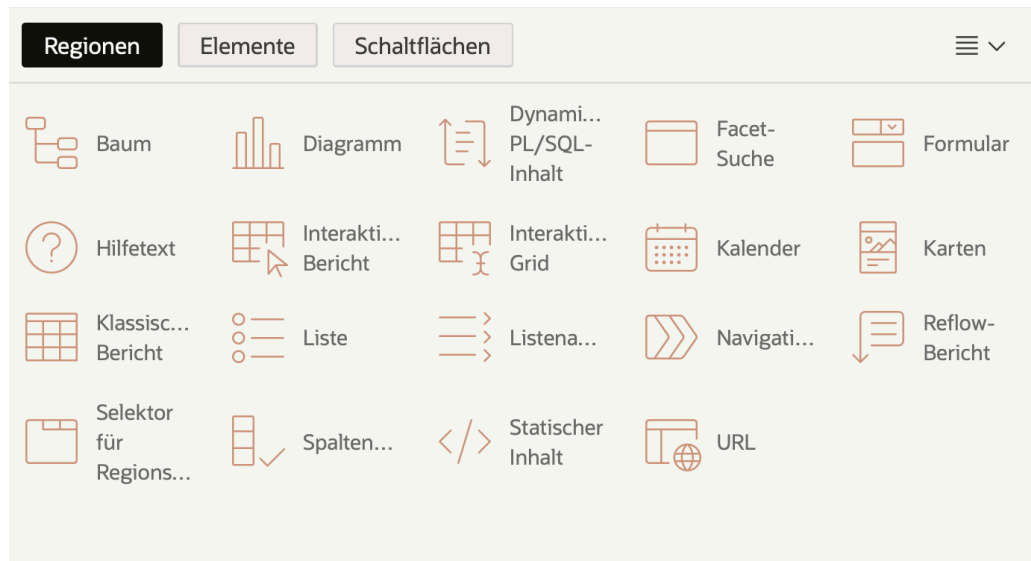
Regionen Elemente Schaltflächen

Baum
Diagramm
Dynami... PL/SQL-Inhalt
Facet-Suche
Formular
Hilfetext
Interakti... Bericht
Interakti... Grid
Kalender
Karten
Klassisc... Bericht
Liste
Listena...
Navigati...
Reflow-Bericht
Selektor für Regions...
Spalten...
Statischer Inhalt
URL